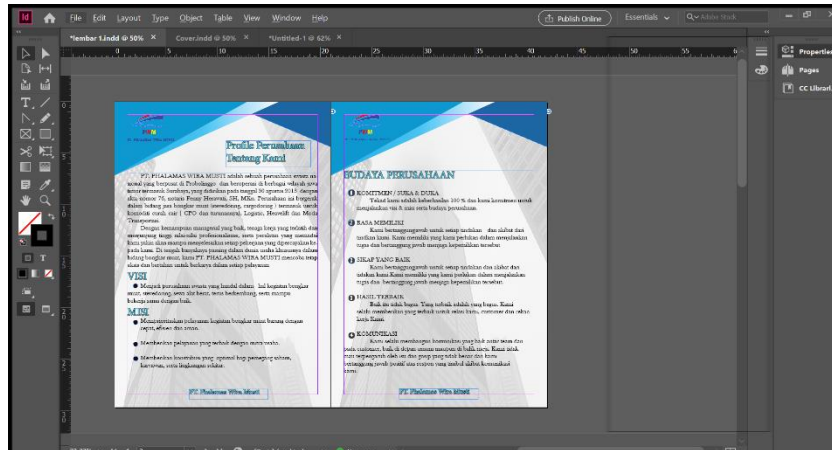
File Edit Layout Type Object Table View Window Help

Publish Online

Essentials

*lembar 1.indd @ 50% ×

Cover.indd @ 50% ×

*Untitled-1 @ 62% ×

Properties

Pages

CC Librari...

Profile Perusahaan
Tentang Kami

PT. PHALAMAS WIRA MUSTI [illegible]

VISI

MISI

PT. Phalamas Wira Musti

BUDAYA PERUSAHAAN

KOMITMEN / SUKA & DUKA

RASA MEMILIKI

SIKAP YANG BAIK

HASIL TERBAIK

KOMUNIKASI

PT. Phalamas Wira Musti